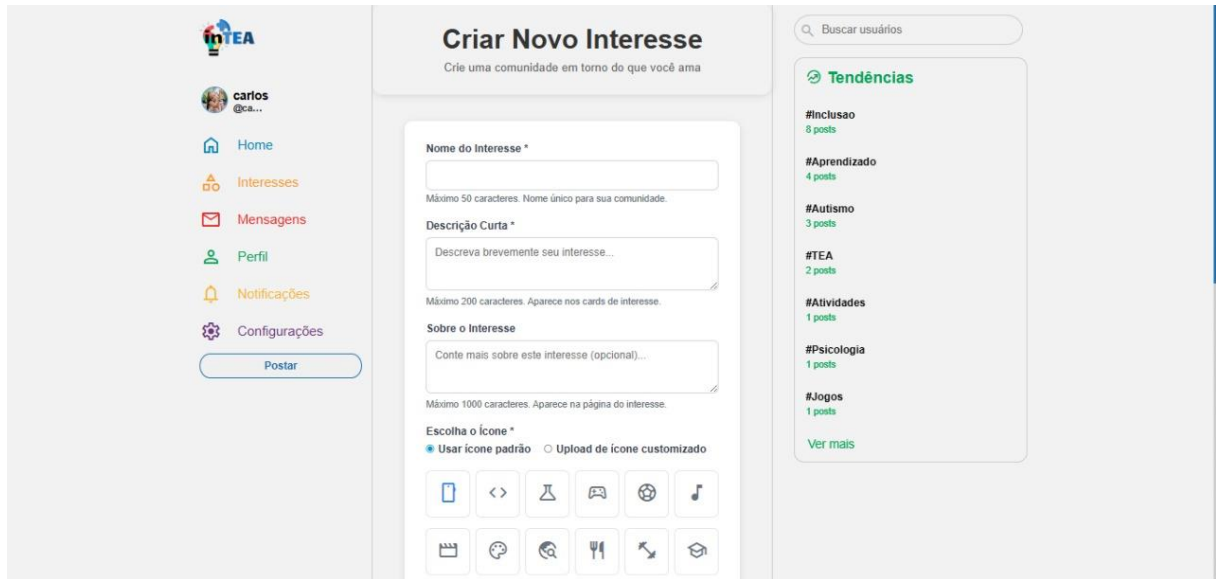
inTEA

carlos
@ca...

Home

Interesses

Mensagens

Perfil

Notificações

Configurações

Postar

Criar Novo Interesse

Crie uma comunidade em torno do que você ama

Nome do Interesse *

Máximo 50 caracteres. Nome único para sua comunidade.

Descrição Curta *

Descreva brevemente seu interesse...

Máximo 200 caracteres. Aparece nos cards de interesse.

Sobre o Interesse

Conte mais sobre este interesse (opcional)...

Máximo 1000 caracteres. Aparece na página do interesse.

Escolha o Ícone *

Usar ícone padrão
Upload de ícone customizado

Buscar usuários

Tendências

#Inclusao
8 posts

#Aprendizado
4 posts

#Autismo
3 posts

#TEA
2 posts

#Atividades
1 posts

#Psicologia
1 posts

#Jogos
1 posts

Ver mais